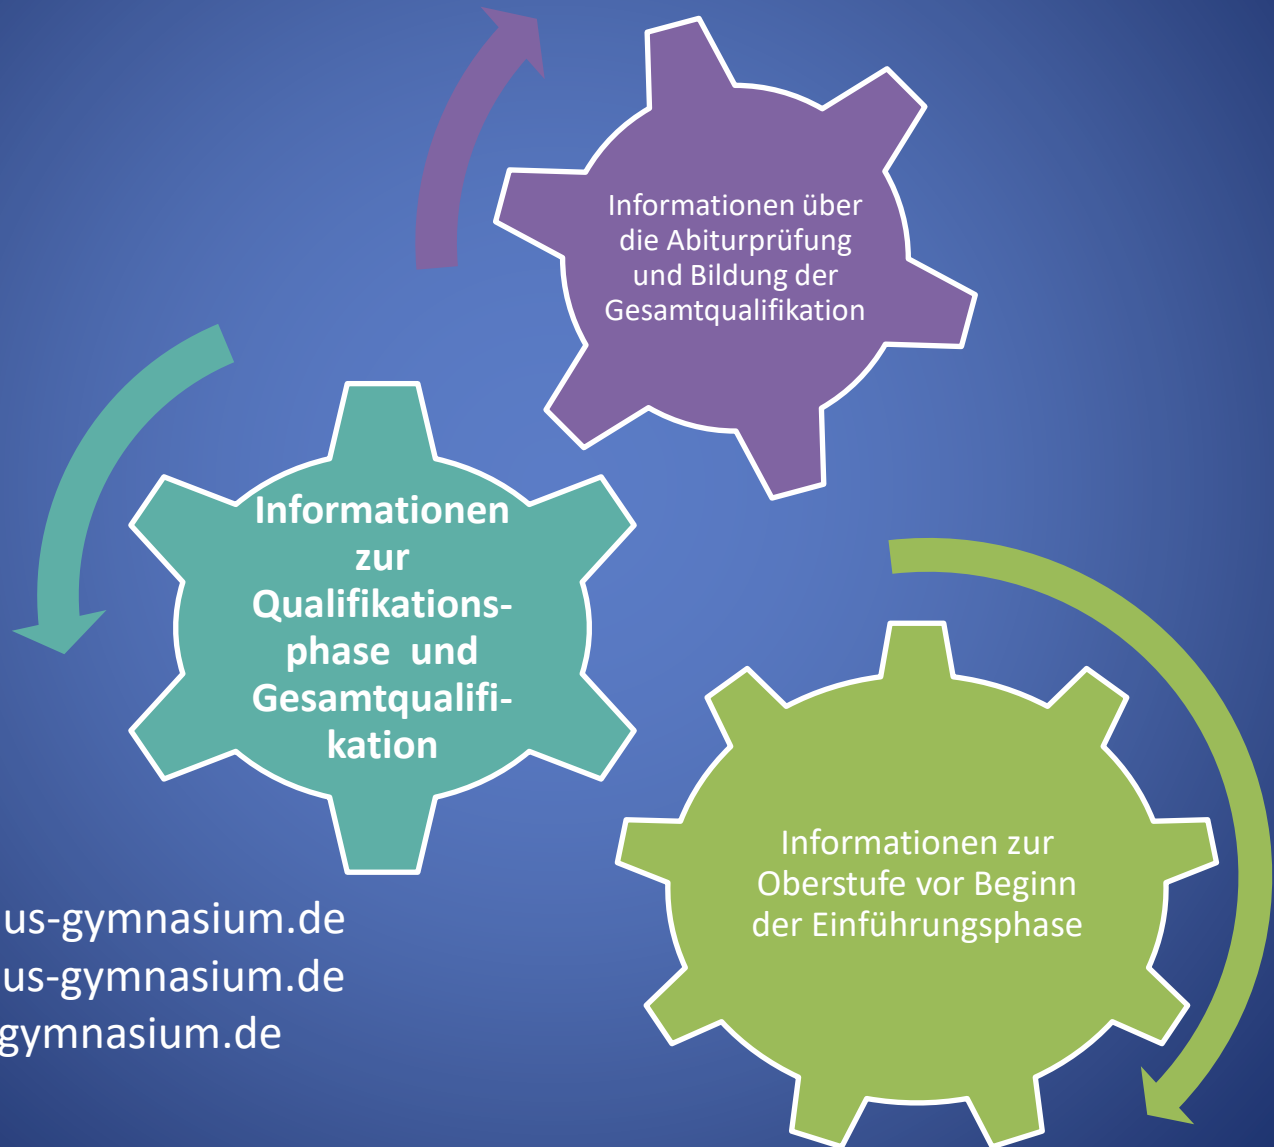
Informationen über die Abiturprüfung und Bildung der Gesamtqualifikation

Informationen zur Qualifikationsphase und Gesamtqualifikation

Informationen zur Oberstufe vor Beginn der Einführungsphase

us-gymnasium.de
us-gymnasium.de
gymnasium.de